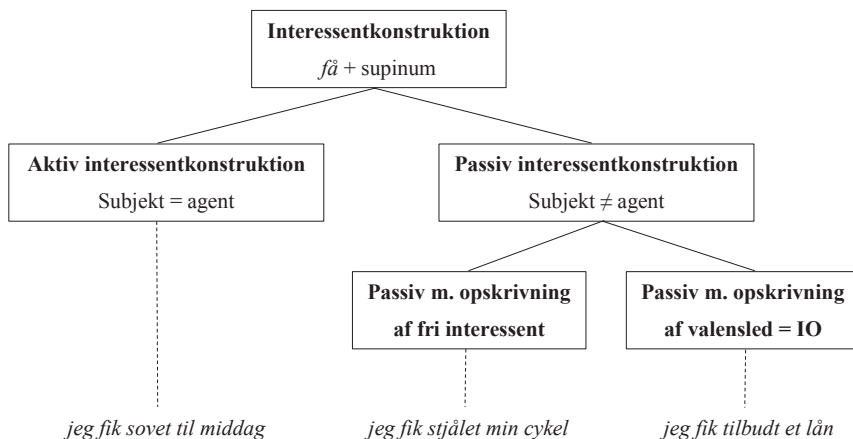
Interessentkonstruktion
*få* + supinum

Aktiv interessentkonstruktion
Subjekt = agent

Passiv interessentkonstruktion
Subjekt ≠ agent

Passiv m. opskrivning af fri interessent

Passiv m. opskrivning af valensled = IO

*jeg fik sovet til middag*

*jeg fik stjålet min cykel*

*jeg fik tilbudt et lån*